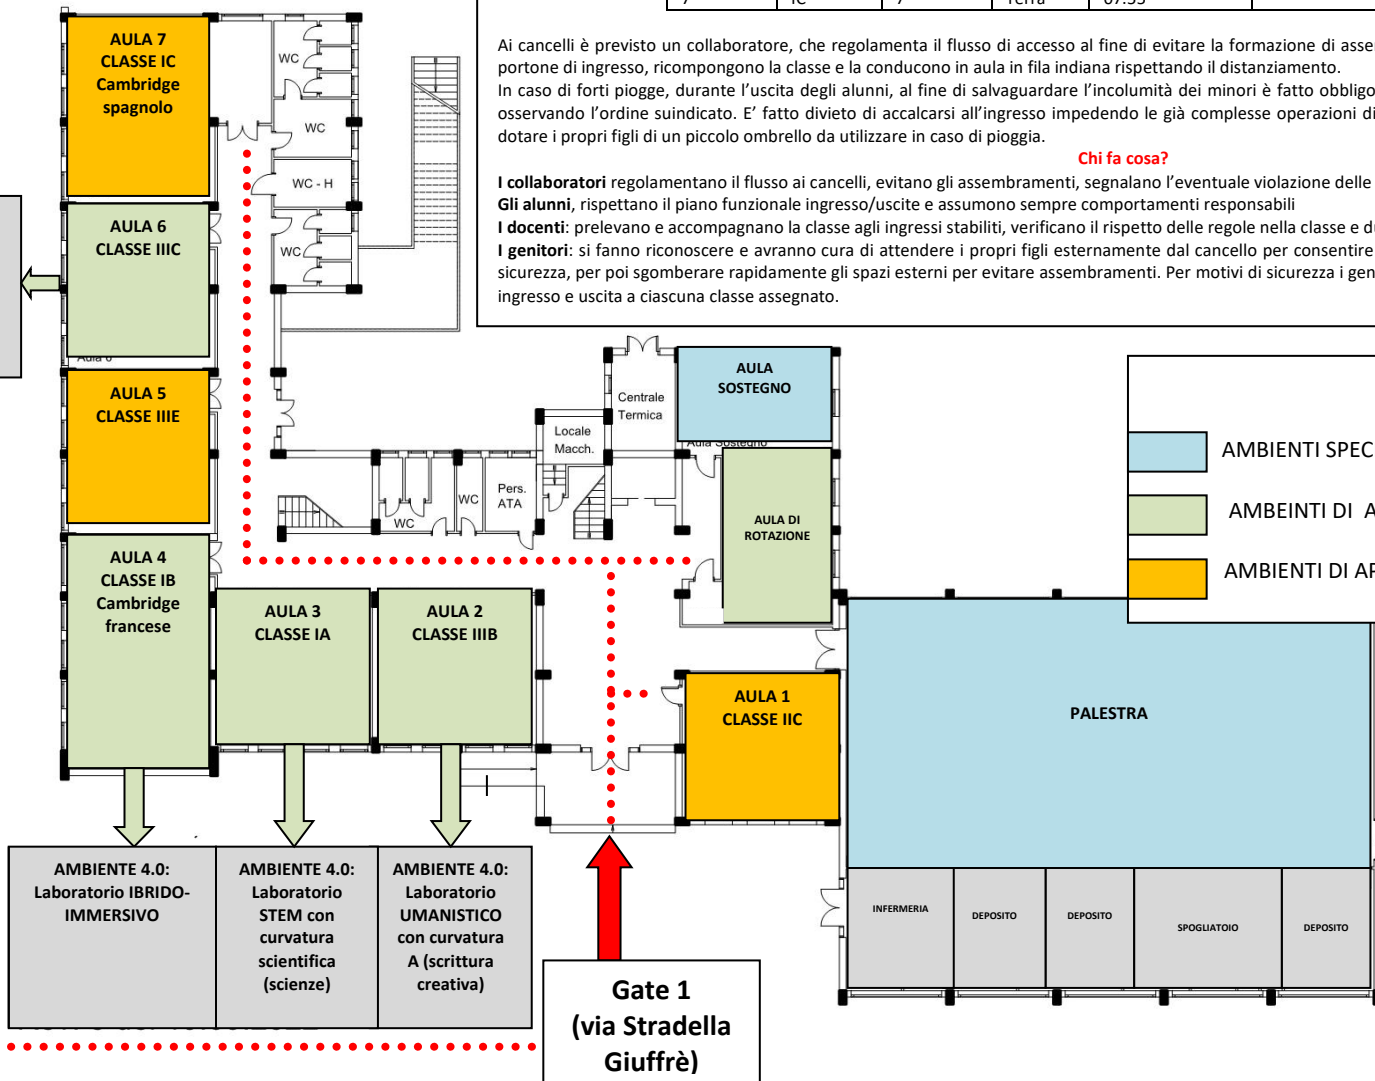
AULA 7
CLASSE IC
Cambridge
spagnolo

WC
WC
WC - H
WC

AULA 6
CLASSE IIIC

AULA 5
CLASSE IIIE

AULA 4
CLASSE IB
Cambridge
francese

AULA 3
CLASSE IA

AULA 2
CLASSE IIIB

Ai cancelli è previsto un collaboratore, che regolamenta il flusso di accesso al fine di evitare la formazione di asse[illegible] portone di ingresso, ricompongono la classe e la conducono in aula in fila indiana rispettando il distanziamento.
In caso di forti piogge, durante l'uscita degli alunni, al fine di salvaguardare l'incolumità dei minori è fatto obbligo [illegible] osservando l'ordine suindicato. E' fatto divieto di accalcarsi all'ingresso impedendo le già complesse operazioni di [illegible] dotare i propri figli di un piccolo ombrello da utilizzare in caso di pioggia.

Chi fa cosa?

I collaboratori regolamentano il flusso ai cancelli, evitano gli assembramenti, segnalano l'eventuale violazione delle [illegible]
Gli alunni, rispettano il piano funzionale ingresso/uscite e assumono sempre comportamenti responsabili
I docenti: prelevano e accompagnano la classe agli ingressi stabiliti, verificano il rispetto delle regole nella classe e d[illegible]
I genitori: si fanno riconoscere e avranno cura di attendere i propri figli esternamente dal cancello per consentire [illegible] sicurezza, per poi sgomberare rapidamente gli spazi esterni per evitare assembramenti. Per motivi di sicurezza i gen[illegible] ingresso e uscita a ciascuna classe assegnato.

Centrale Termica
AULA SOSTEGNO
Aula Sostegno
Locale Macch.
Pers. ATA
WC
WC
AULA DI ROTAZIONE

AMBIENTI SPEC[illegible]
AMBEINTI DI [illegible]
AMBIENTI DI A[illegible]

AULA 1
CLASSE IIC

PALESTRA

INFERMERIA
DEPOSITO
DEPOSITO
SPOGLIATOIO
DEPOSITO

AMBIENTE 4.0:
Laboratorio IBRIDO-IMMERSIVO

AMBIENTE 4.0:
Laboratorio STEM con curvatura scientifica (scienze)

AMBIENTE 4.0:
Laboratorio UMANISTICO con curvatura A (scrittura creativa)

Gate 1
(via Stradella Giuffrè)